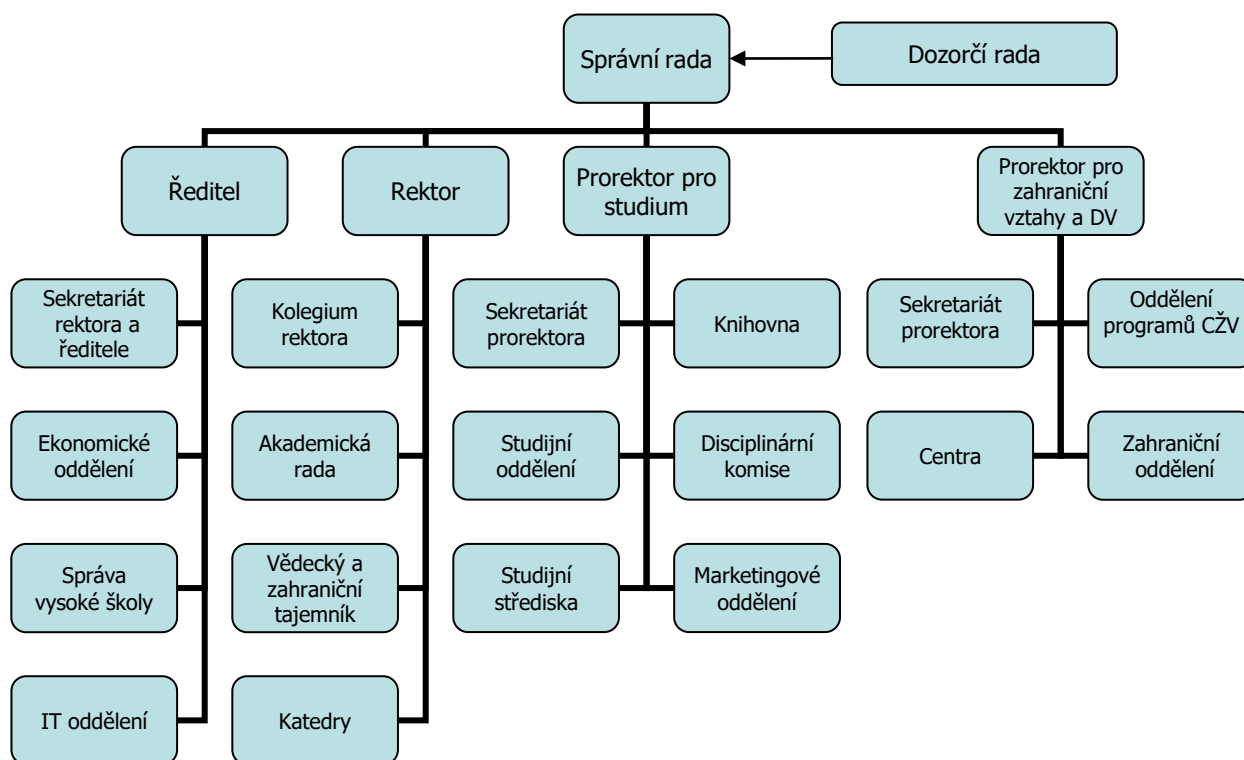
Správní rada

Dozorčí rada

Ředitel

Rektor

Prorektor pro studium

Prorektor pro zahraniční vztahy a DV

Sekretariát rektora a ředitele

Ekonomické oddělení

Správa vysoké školy

IT oddělení

Kolegium rektora

Akademická rada

Vědecký a zahraniční tajemník

Katedry

Sekretariát prorektora

Knihovna

Studijní oddělení

Disciplinární komise

Studijní střediska

Marketingové oddělení

Sekretariát prorektora

Oddělení programů CŽV

Centra

Zahraniční oddělení